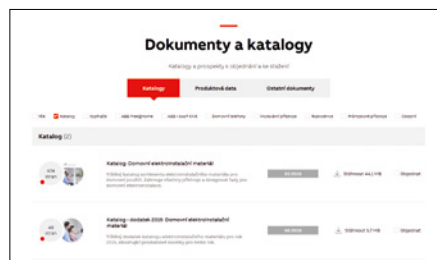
Dokumenty a katalogy

Katalogy a prospekty k objednání a ke stažení

Katalogy

Produktová data

Ostatní dokumenty

Vše

Katalogy

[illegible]

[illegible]

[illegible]

Domovní telefony

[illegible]

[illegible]

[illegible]

Ostatní

Katalog (2)

Katalog: Domovní elektroinstalační materiál

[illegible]

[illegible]

Stáhnout 44,1 MB

Objednat

Katalog – dodatek 2019: Domovní elektroinstalační materiál

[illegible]

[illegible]

Stáhnout 3,7 MB

Objednat